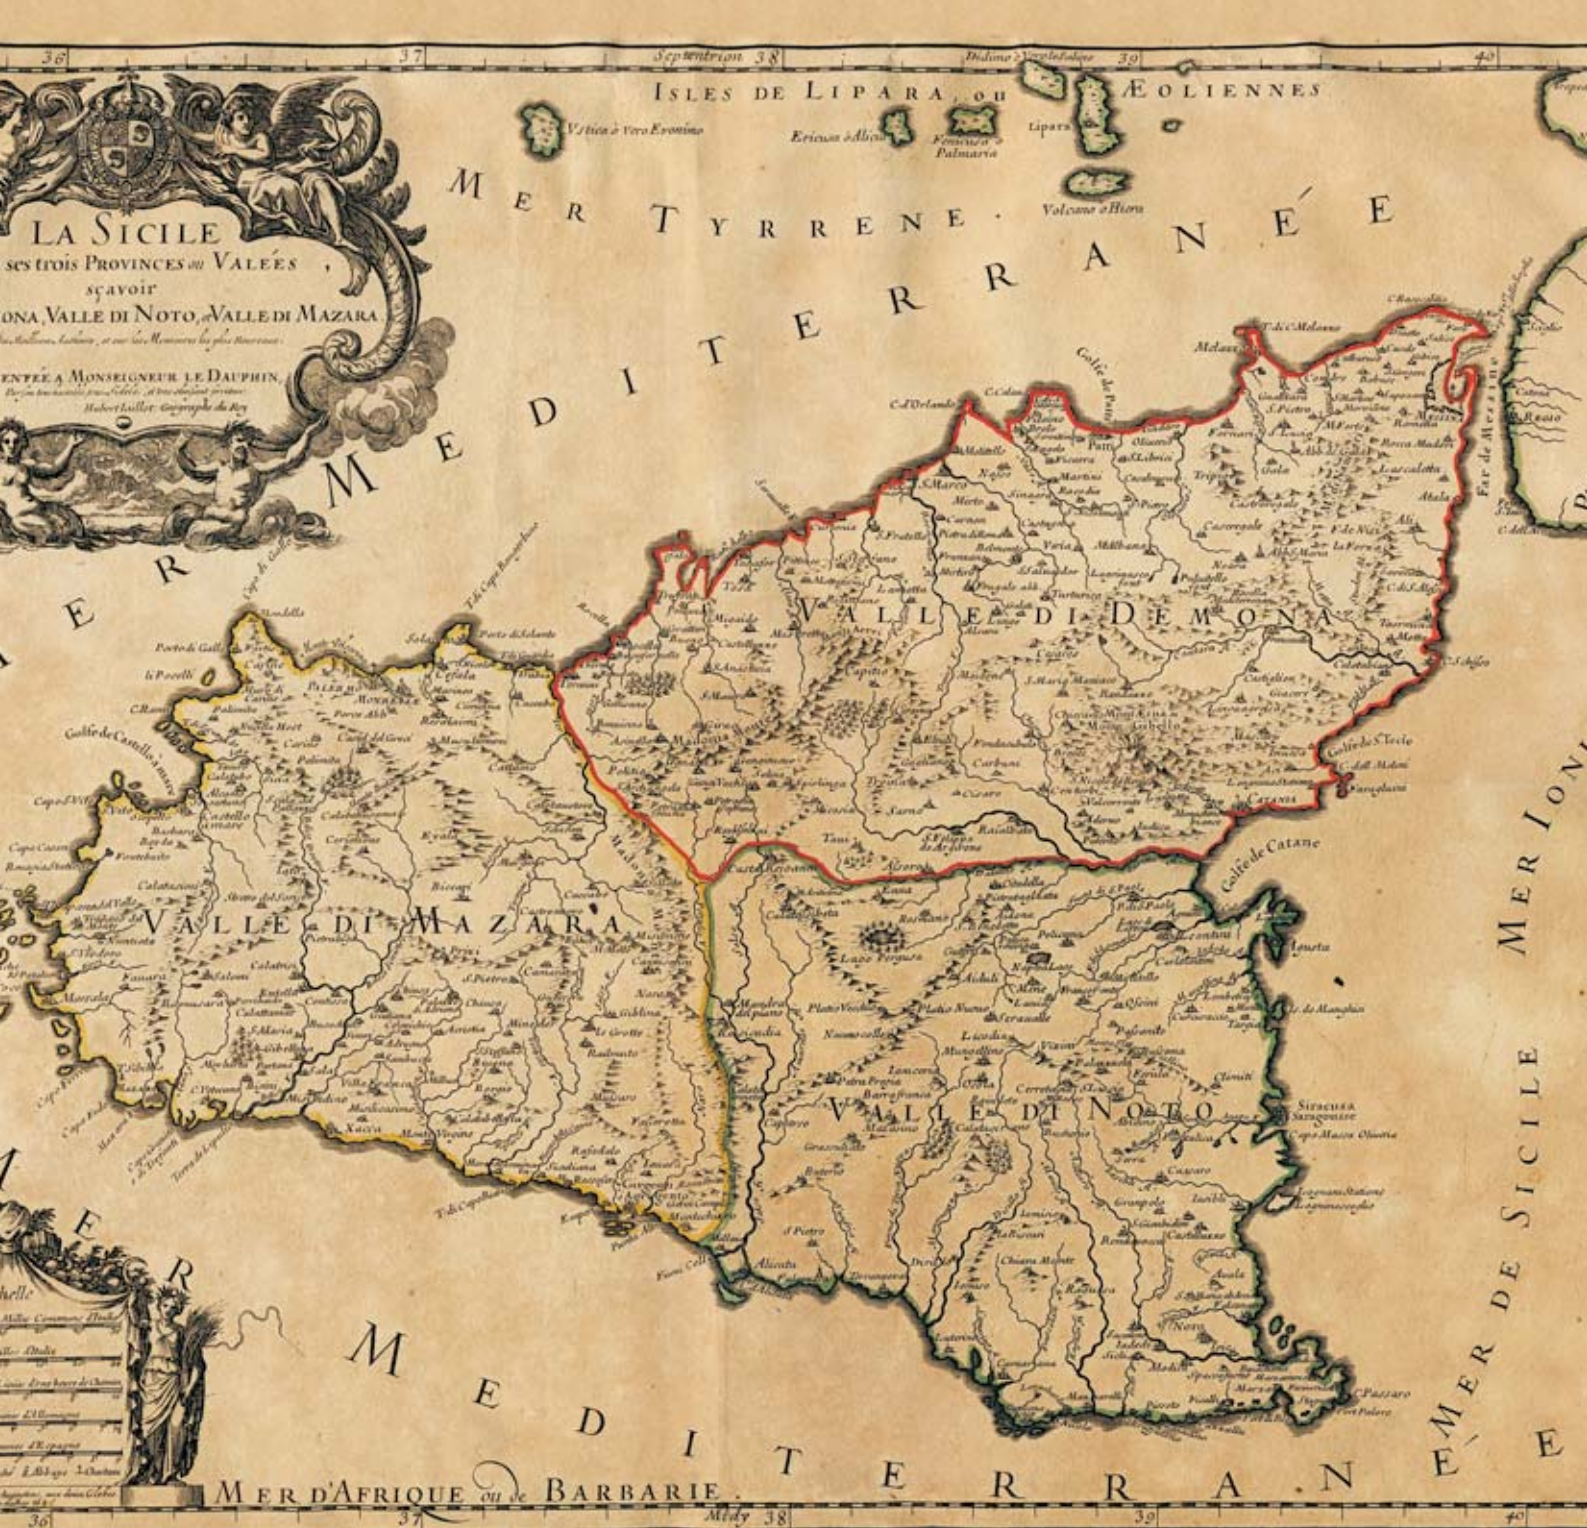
36 37 Septentrion 38 39 40

LA SICILE
ses trois PROVINCES ou VALÉES, sçavoir
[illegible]ONA, VALLE DI NOTO, et VALLE DI MAZARA
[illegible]
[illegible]ENTÉE A MONSEIGNEUR LE DAUPHIN
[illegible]
Hubert Jaillot Geographe du Roy

ISLES DE LIPARA, ou ÆOLIENNES
Vstica ò Vero Eromino
Ericusa ò Alicu
Fenicusa ò Palmaria
Lipari
Volcano ò Hiera

MER TYRRENE.
MER MEDITERRANÉE

VALLE DI DEMONA
VALLE DI MAZARA
VALLE DI NOTO

Golfe de Castello a mare
Golfe de Catane
Golfe de S. Tecle
Far de Messine
Messina
Melazzo
Catania
Siracusa
C. Passaro
Capo Passaro

MER DE SICILE
MER IONI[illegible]

MER MEDITERRANÉE
MER D'AFRIQUE ou de BARBARIE.

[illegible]chelle
Milles Communs d'Italie
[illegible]
36 37 Midy 38 39 40